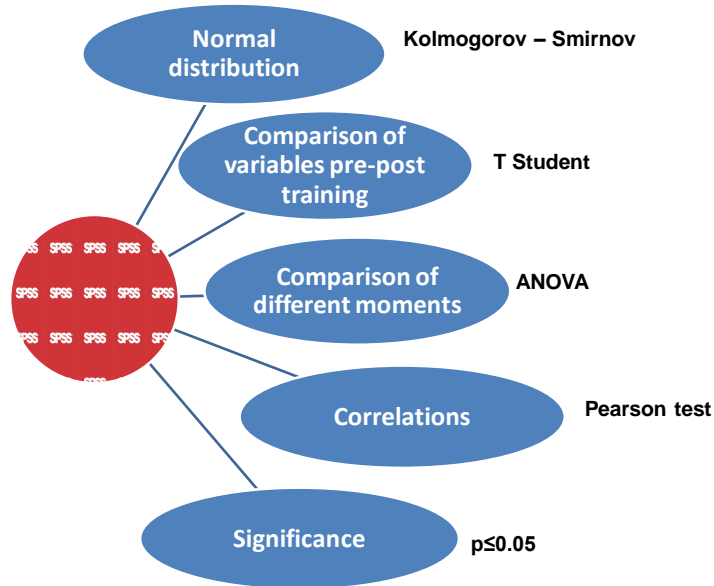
Normal distribution

Kolmogorov – Smirnov

Comparison of variables pre-post training

T Student

SPSS SPSS SPSS SPSS SPSS SPSS SPSS SPSS SPSS SPSS SPSS SPSS SPSS SPSS SPSS SPSS

Comparison of different moments

ANOVA

Correlations

Pearson test

Significance

p≤0.05